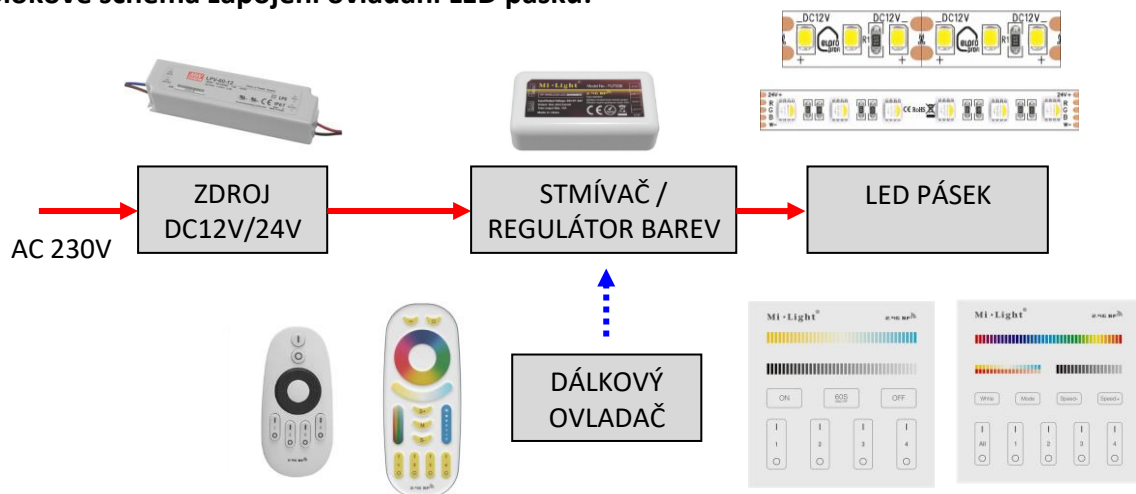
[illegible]kové schéma zapojení ovládání LED pásku:

DC12V DC12V DC12V DC12V

ZDROJ DC12V/24V

AC 230V

STMÍVAČ / REGULÁTOR BAREV

LED PÁSEK

DÁLKOVÝ OVLADAČ

Mi·Light

ON

OFF

1 2 3 4

Mi·Light

White

Mode

Speed-

Speed+

All 1 2 3 4